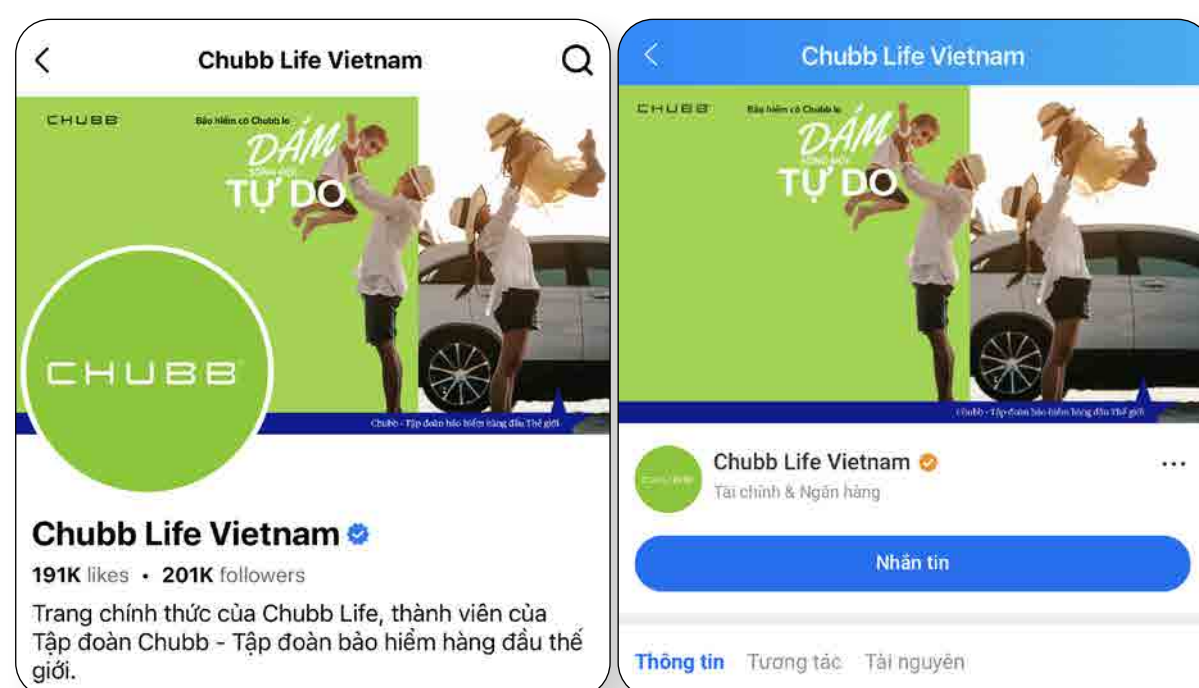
Chubb Life Vietnam

CHUBB

Bảo hiểm có Chubb lo

DÁM

SỐNG MỚI

TỰ DO

CHUBB

Chubb - Tập đoàn bảo hiểm hàng đầu Thế giới

Chubb Life Vietnam

191K likes • 201K followers

Trang chính thức của Chubb Life, thành viên của Tập đoàn Chubb - Tập đoàn bảo hiểm hàng đầu thế giới.

Chubb Life Vietnam

CHUBB

Bảo hiểm có Chubb lo

DÁM

SỐNG MỚI

TỰ DO

Chubb - Tập đoàn bảo hiểm hàng đầu Thế giới

CHUBB

Chubb Life Vietnam

Tài chính & Ngân hàng

...

Nhắn tin

Thông tin Tương tác Tài nguyên